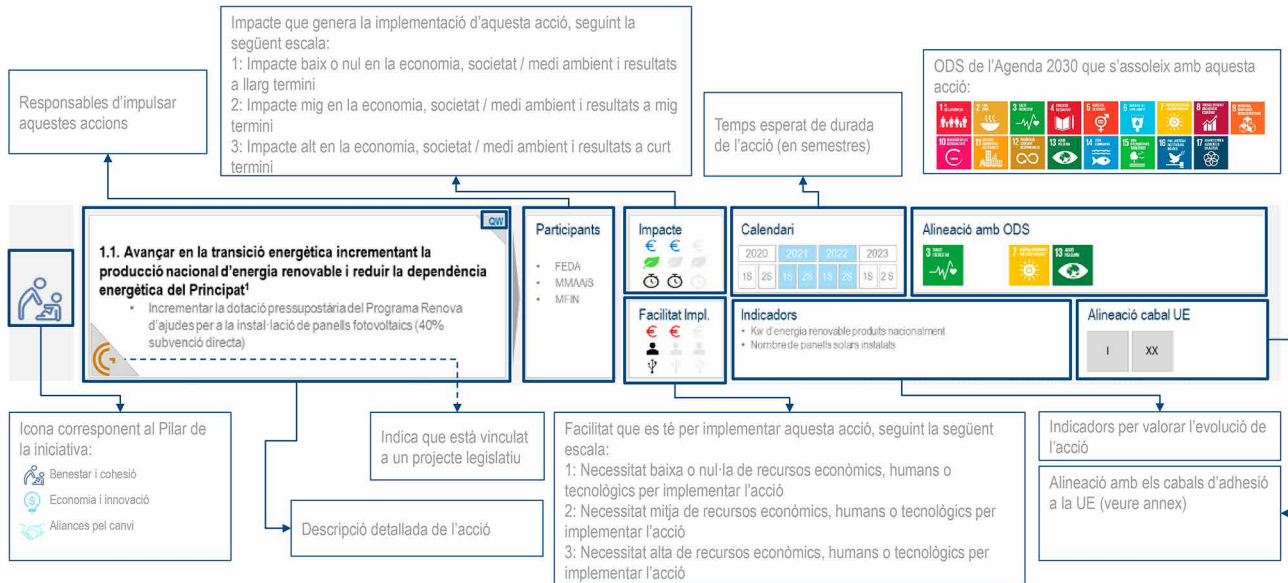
Impacte que genera la implementació d'aquesta acció, seguint la següent escala:
1: Impacte baix o nul en la economia, societat / medi ambient i resultats a llarg termini
2: Impacte mig en la economia, societat / medi ambient i resultats a mig termini
3: Impacte alt en la economia, societat / medi ambient i resultats a curt termini

Responsables d'impulsar aquestes accions

Temps esperat de durada de l'acció (en semestres)

ODS de l'Agenda 2030 que s'assoleix amb aquesta acció:

QW

1.1. Avançar en la transició energètica incrementant la producció nacional d'energia renovable i reduir la dependència energètica del Principat$^1$

- Incrementar la dotació pressupostària del Programa Renova d'ajudes per a la instal·lació de panells fotovoltaics (40% subvenció directa)

Participants
- FEDA
- MMAAS
- MFIN

Impacte
€ € €

Calendari
| 2020 | | 2021 | | 2022 | | 2023 | |
|---|---|---|---|---|---|---|---|
| 1S | 2S | 1S | 2S | 1S | 2S | 1S | 2S |

Alineació amb ODS
3 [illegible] 7 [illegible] 13 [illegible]

Facilitat Impl.
€ € €

Indicadors
- Kw d'energia renovable produits nacionalment
- Nombre de panells solars instalats

Alineació cabal UE
I XX

Icona corresponent al Pilar de la iniciativa:
Benestar i cohesió
Economia i innovació
Aliances pel canvi

Indica que està vinculat a un projecte legislatiu

Descripció detallada de l'acció

Facilitat que es té per implementar aquesta acció, seguint la següent escala:
1: Necessitat baixa o nul·la de recursos econòmics, humans o tecnològics per implementar l'acció
2: Necessitat mitja de recursos econòmics, humans o tecnològics per implementar l'acció
3: Necessitat alta de recursos econòmics, humans o tecnològics per implementar l'acció

Indicadors per valorar l'evolució de l'acció

Alineació amb els cabals d'adhesió a la UE (veure annex)